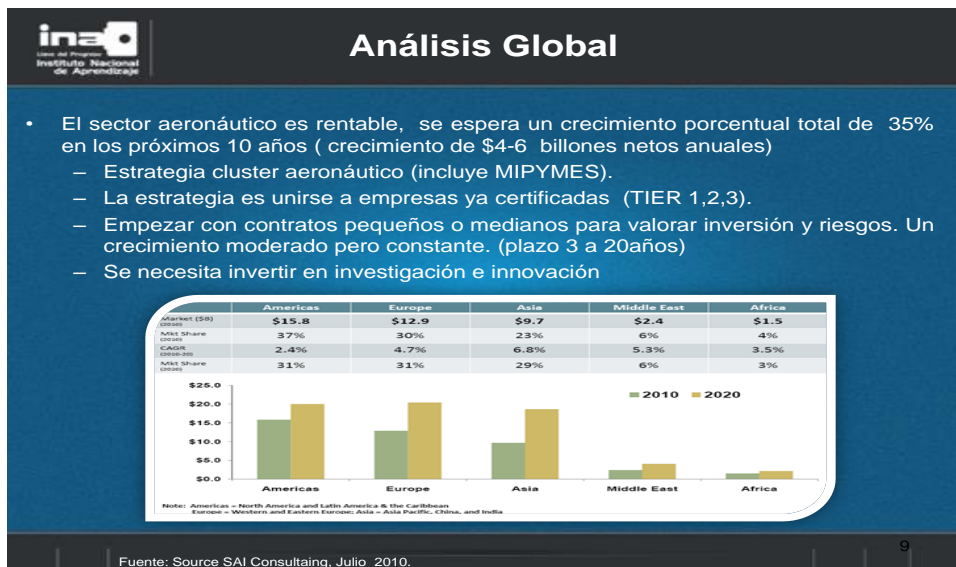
ina
Líder del Progreso
Instituto Nacional de Aprendizaje

Análisis Global

• El sector aeronáutico es rentable, se espera un crecimiento porcentual total de 35% en los próximos 10 años ( crecimiento de $4-6 billones netos anuales)
– Estrategia cluster aeronáutico (incluye MIPYMES).
– La estrategia es unirse a empresas ya certificadas (TIER 1,2,3).
– Empezar con contratos pequeños o medianos para valorar inversión y riesgos. Un crecimiento moderado pero constante. (plazo 3 a 20años)
– Se necesita invertir en investigación e innovación

| | Americas | Europe | Asia | Middle East | Africa |
|---|---|---|---|---|---|
| Market ($B) (2010) | $15.8 | $12.9 | $9.7 | $2.4 | $1.5 |
| Mkt Share (2010) | 37% | 30% | 23% | 6% | 4% |
| CAGR (2010-20) | 2.4% | 4.7% | 6.8% | 5.3% | 3.5% |
| Mkt Share (2020) | 31% | 31% | 29% | 6% | 3% |

$25.0
$20.0
$15.0
$10.0
$5.0
$0.0
2010 2020
Americas Europe Asia Middle East Africa

Note: Americas = North America and Latin America & the Caribbean
Europe = Western and Eastern Europe; Asia = Asia Pacific, China, and India

9

Fuente: Source SAI Consultaing, Julio 2010.